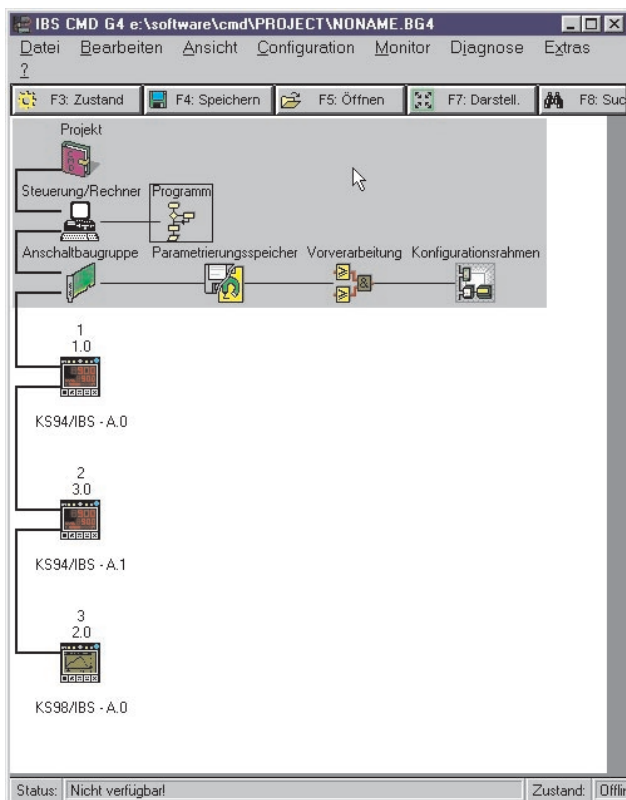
IBS CMD G4 e:\software\cmd\PROJECT\NONAME.BG4

Datei Bearbeiten Ansicht Configuration Monitor Diagnose Extras ?

F3: Zustand F4: Speichern F5: Öffnen F7: Darstell. F8: Suc

Projekt

Steuerung/Rechner Programm

Anschaltbaugruppe Parametrierungsspeicher Vorverarbeitung Konfigurationsrahmen

1
1.0

KS94/IBS - A.0

2
3.0

KS94/IBS - A.1

3
2.0

KS98/IBS - A.0

Status: Nicht verfügbar! Zustand: Offli